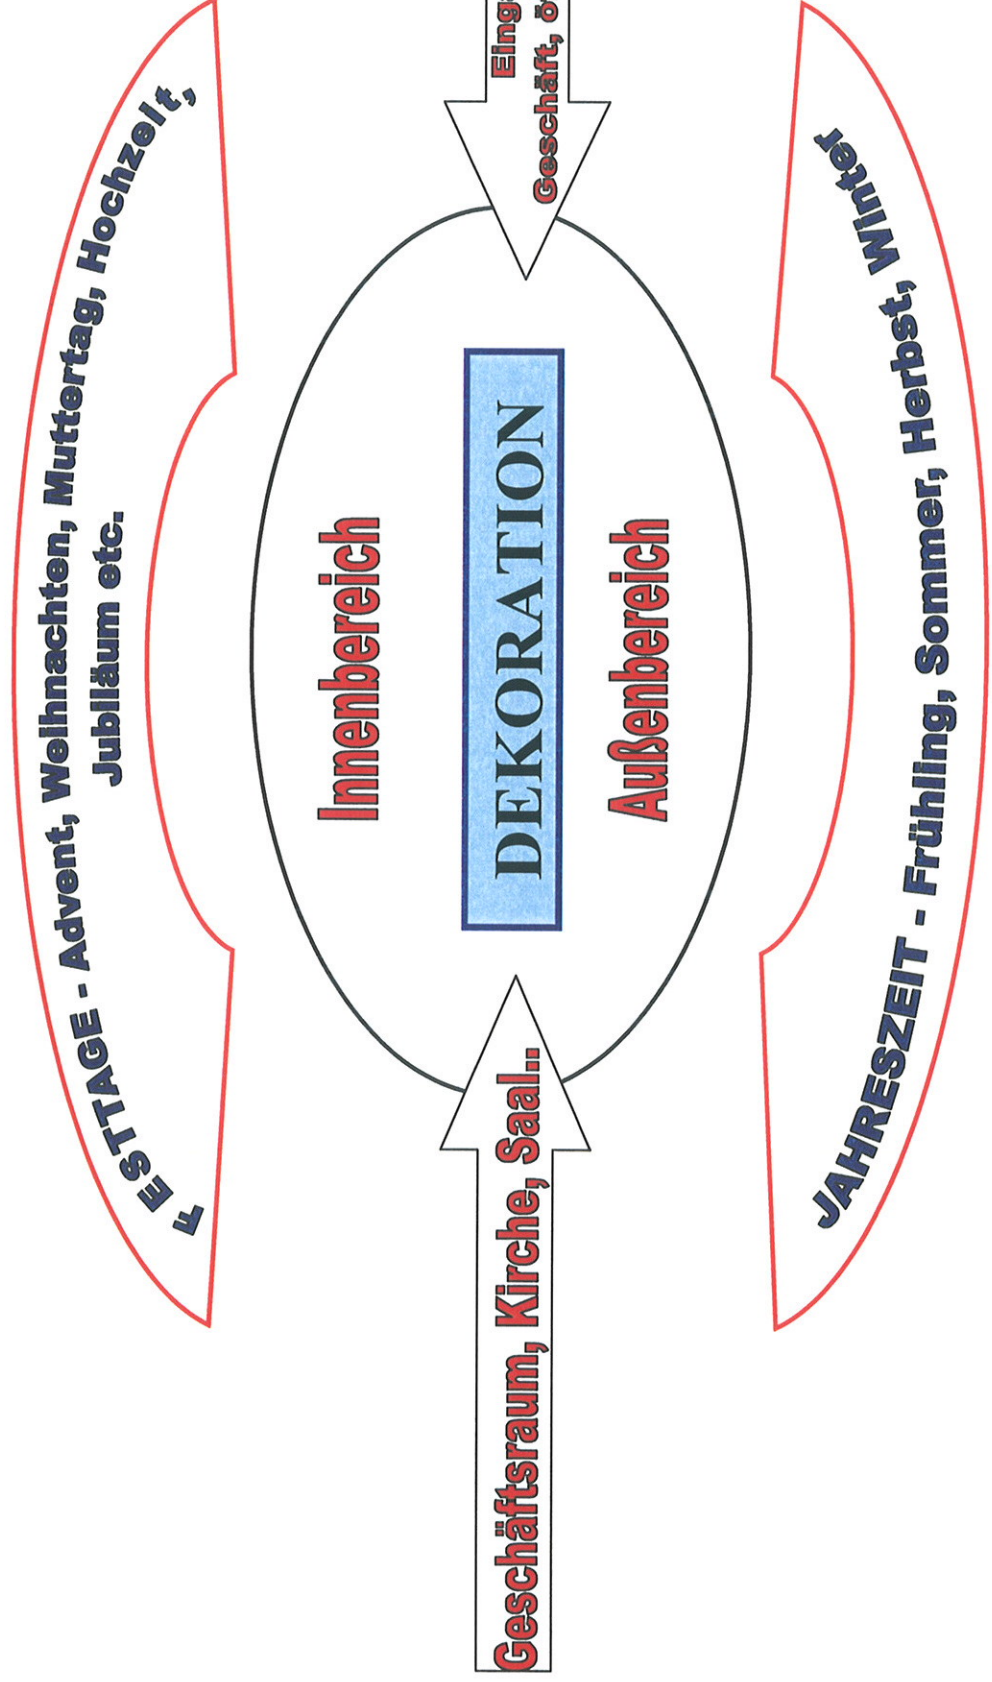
FESTTAGE - Advent, Weihnachten, Muttertag, Hochzeit, Jubiläum etc.

Eing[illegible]
Geschäft, ö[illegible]

Innenbereich

DEKORATION

Außenbereich

Geschäftsraum, Kirche, Saal..

JAHRESZEIT - Frühling, Sommer, Herbst, Winter